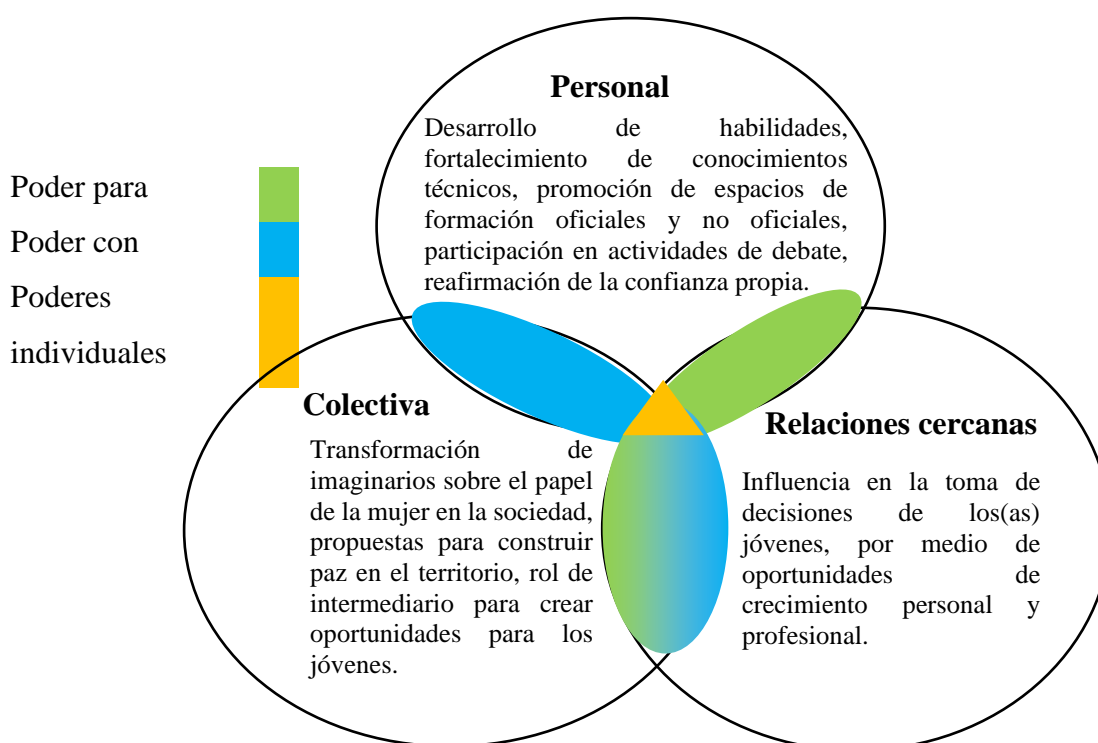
Poder para

Poder con

Poderes individuales

Personal

Desarrollo de habilidades, fortalecimiento de conocimientos técnicos, promoción de espacios de formación oficiales y no oficiales, participación en actividades de debate, reafirmación de la confianza propia.

Colectiva

Transformación de imaginarios sobre el papel de la mujer en la sociedad, propuestas para construir paz en el territorio, rol de intermediario para crear oportunidades para los jóvenes.

Relaciones cercanas

Influencia en la toma de decisiones de los(as) jóvenes, por medio de oportunidades de crecimiento personal y profesional.